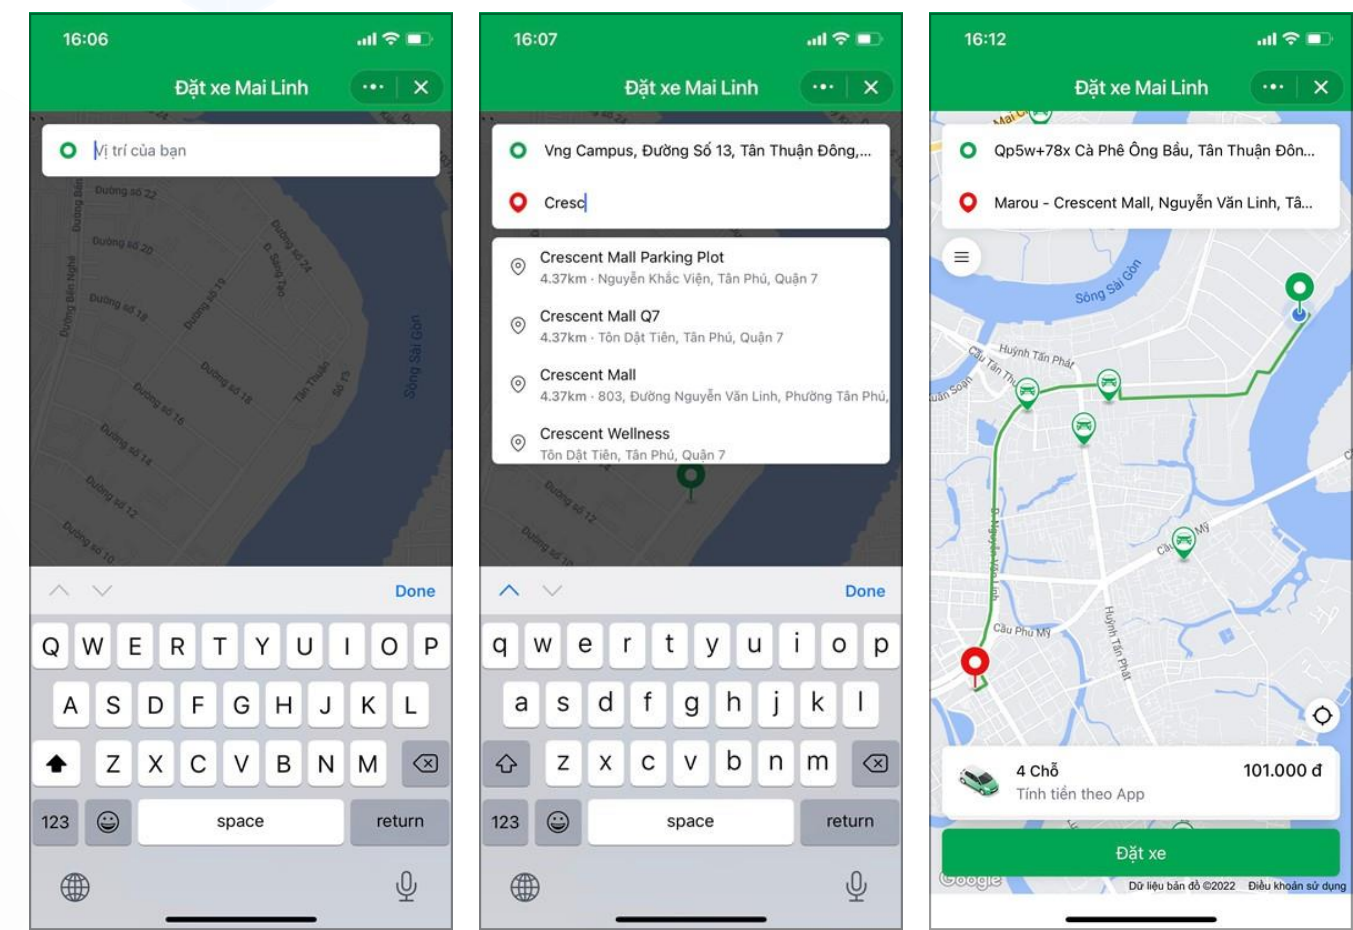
16:06

Đặt xe Mai Linh

Vị trí của bạn

Đường số 22
Đường số 20
Đường số 18
Đường số 16
Đường số 14
Đường số 12
Đường số 10
Đường số 24
Đường số 19
Đường số 18
Sông Sài Gòn

Done

Q W E R T Y U I O P
A S D F G H J K L
Z X C V B N M
123 space return

16:07

Đặt xe Mai Linh

Vng Campus, Đường Số 13, Tân Thuận Đông,...

Cresc

Crescent Mall Parking Plot
4.37km · Nguyễn Khắc Viện, Tân Phú, Quận 7

Crescent Mall Q7
4.37km · Tôn Dật Tiên, Tân Phú, Quận 7

Crescent Mall
4.37km · 803, Đường Nguyễn Văn Linh, Phường Tân Phú,

Crescent Wellness
Tôn Dật Tiên, Tân Phú, Quận 7

Đường số 12
Đường số 10

Done

q w e r t y u i o p
a s d f g h j k l
z x c v b n m
123 space return

16:12

Đặt xe Mai Linh

Qp5w+78x Cà Phê Ông Bầu, Tân Thuận Đôn...

Marou - Crescent Mall, Nguyễn Văn Linh, Tâ...

Sông Sài Gòn
Huỳnh Tấn Phát
Cầu Tân Thuận
Cầu Phú Mỹ
Huỳnh Tấn Phát

4 Chỗ
Tính tiền theo App
101.000 đ

Đặt xe

Google
Dữ liệu bản đồ ©2022 Điều khoản sử dụng